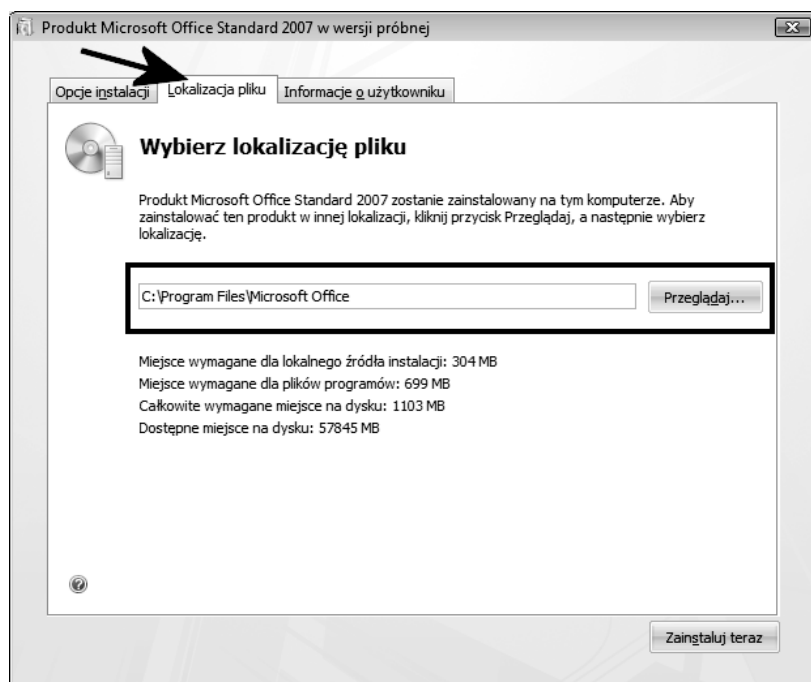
Produkt Microsoft Office Standard 2007 w wersji próbnej

Opcje instalacji | Lokalizacja pliku | Informacje o użytkowniku

Wybierz lokalizację pliku

Produkt Microsoft Office Standard 2007 zostanie zainstalowany na tym komputerze. Aby zainstalować ten produkt w innej lokalizacji, kliknij przycisk Przeglądaj, a następnie wybierz lokalizację.

C:\Program Files\Microsoft Office

Przeglądaj...

Miejsce wymagane dla lokalnego źródła instalacji: 304 MB
Miejsce wymagane dla plików programów: 699 MB
Całkowite wymagane miejsce na dysku: 1103 MB
Dostępne miejsce na dysku: 57845 MB

Zainstaluj teraz